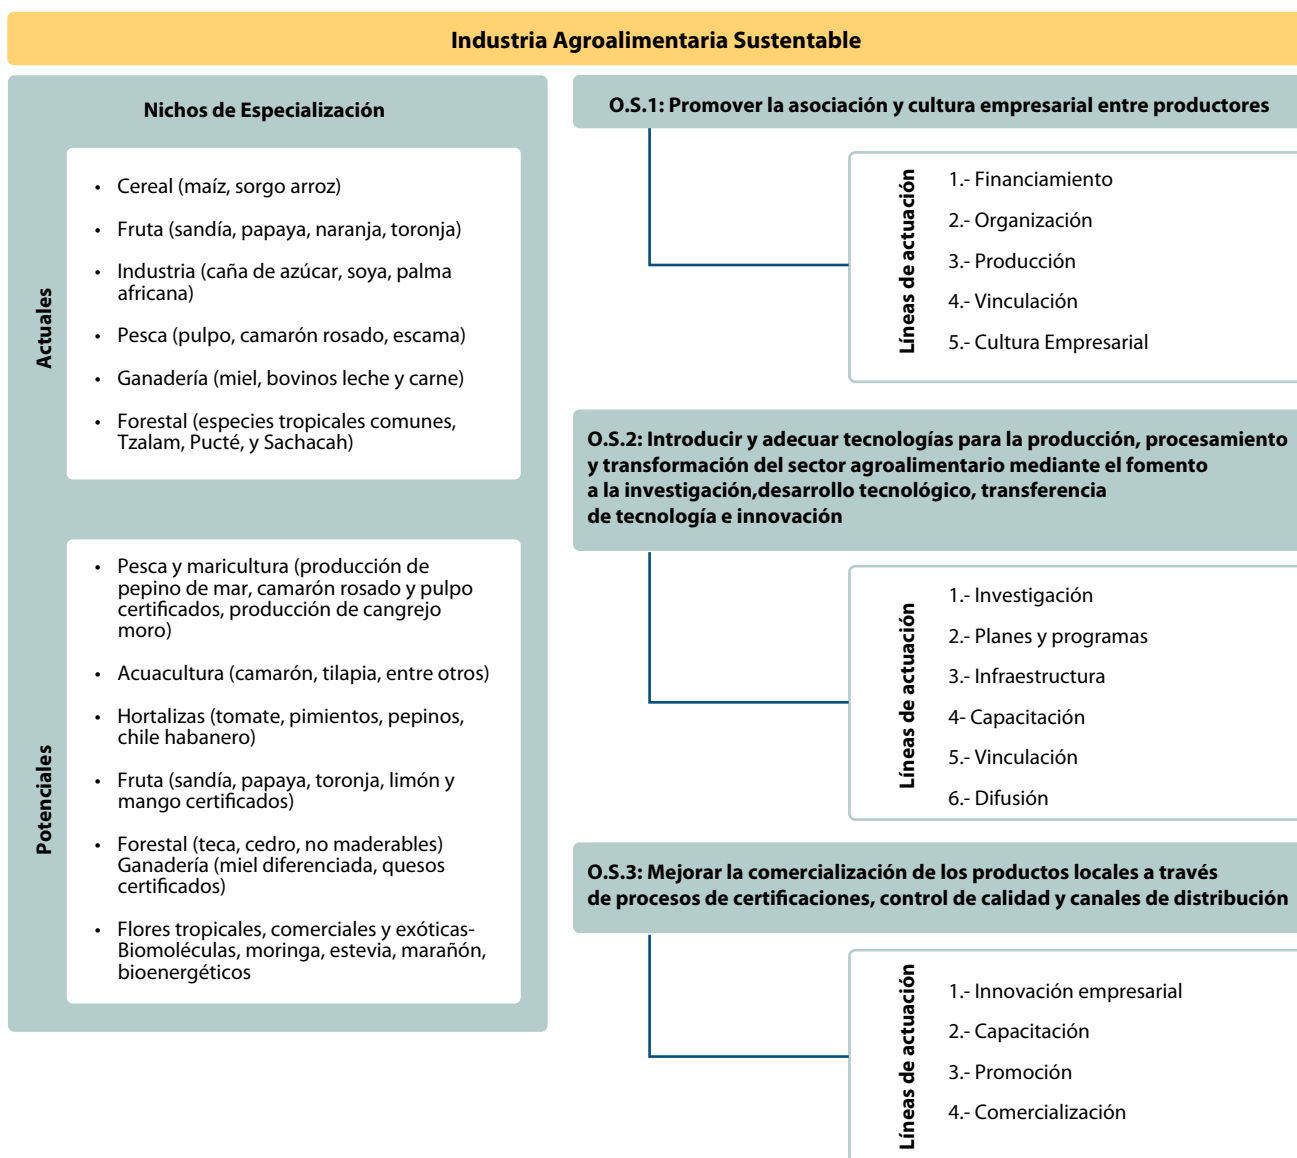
Industria Agroalimentaria Sustentable

Nichos de Especialización

Actuales

- Cereal (maíz, sorgo arroz)
- Fruta (sandía, papaya, naranja, toronja)
- Industria (caña de azúcar, soya, palma africana)
- Pesca (pulpo, camarón rosado, escama)
- Ganadería (miel, bovinos leche y carne)
- Forestal (especies tropicales comunes, Tzalam, Pucté, y Sachacah)

Potenciales

- Pesca y maricultura (producción de pepino de mar, camarón rosado y pulpo certificados, producción de cangrejo moro)
- Acuacultura (camarón, tilapia, entre otros)
- Hortalizas (tomate, pimientos, pepinos, chile habanero)
- Fruta (sandía, papaya, toronja, limón y mango certificados)
- Forestal (teca, cedro, no maderables) Ganadería (miel diferenciada, quesos certificados)
- Flores tropicales, comerciales y exóticas- Biomoléculas, moringa, estevia, marañón, bioenergéticos

O.S.1: Promover la asociación y cultura empresarial entre productores

Líneas de actuación

1.- Financiamiento
2.- Organización
3.- Producción
4.- Vinculación
5.- Cultura Empresarial

O.S.2: Introducir y adecuar tecnologías para la producción, procesamiento y transformación del sector agroalimentario mediante el fomento a la investigación,desarrollo tecnológico, transferencia de tecnología e innovación

Líneas de actuación

1.- Investigación
2.- Planes y programas
3.- Infraestructura
4- Capacitación
5.- Vinculación
6.- Difusión

O.S.3: Mejorar la comercialización de los productos locales a través de procesos de certificaciones, control de calidad y canales de distribución

Líneas de actuación

1.- Innovación empresarial
2.- Capacitación
3.- Promoción
4.- Comercialización